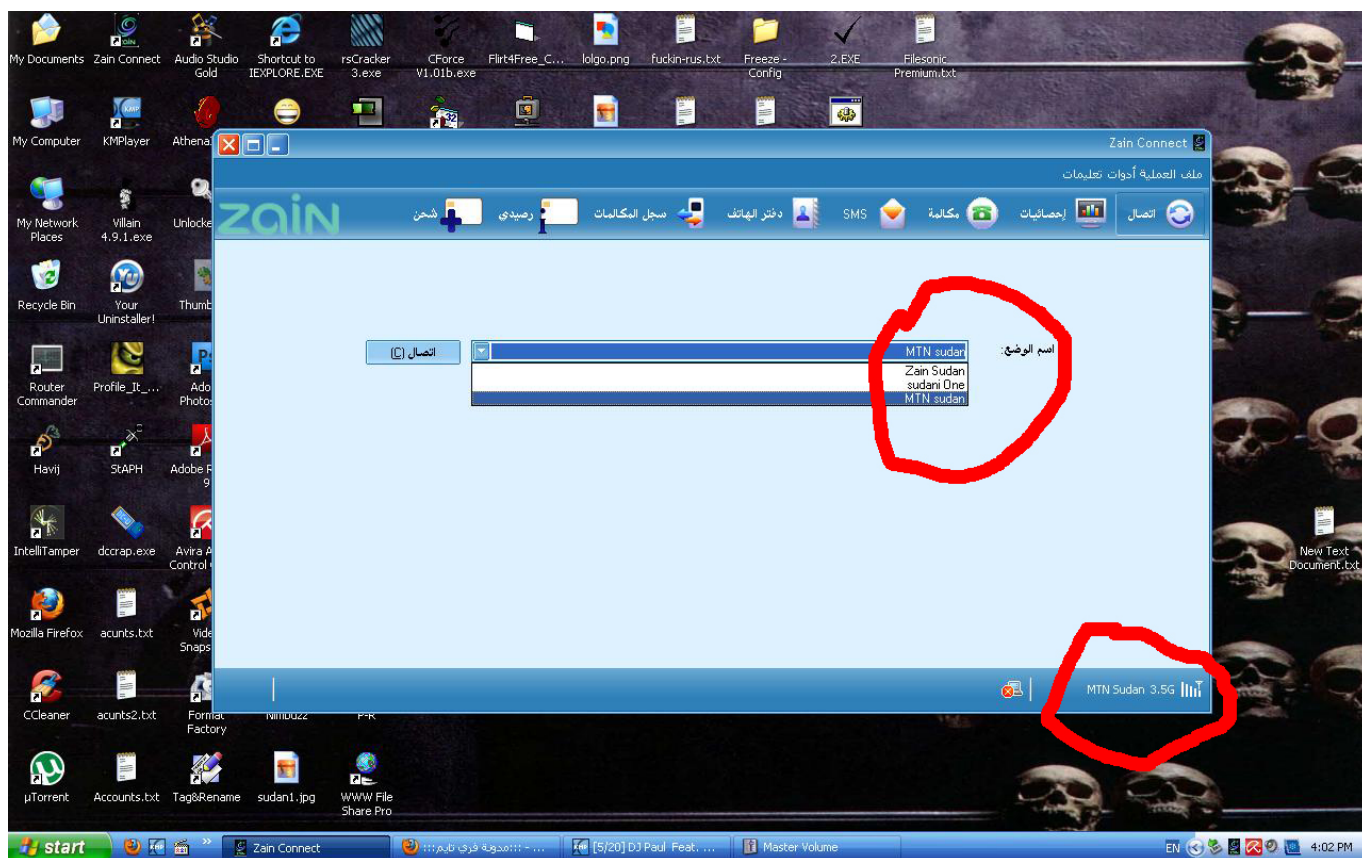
My Documents
Zain Connect
Audio Studio Gold
Shortcut to IEXPLORE.EXE
rsCracker 3.exe
CForce V1.01b.exe
Flirt4Free_C...
lolgo.png
fuckin-rus.txt
Freeze - Config
2.EXE
Filesonic Premium.txt

My Computer
KMPlayer
Athena

My Network Places
Villain 4.9.1.exe
Unlocke

Recycle Bin
Your Uninstaller!
Thumb

Router Commander
Profile_It_...
Ado Photos

Havij
StAPH
Adobe R 9

IntelliTamper
dccrap.exe
Avira A Control

Mozilla Firefox
acunts.txt
Vide Snaps

CCleaner
acunts2.txt
Format Factory
Nimbuzz
P-R

µTorrent
Accounts.txt
Tag&Rename
sudan1.jpg
WWW File Share Pro

New Text Document.txt

Zain Connect
ملف العملية أدوات تعليمات
zain
اتصال
إحصائيات
مكالمة
SMS
دفتر الهاتف
سجل المكالمات
رصيدي
شحن

اسم الوضع:
MTN sudan
Zain Sudan
sudani One
MTN sudan
اتصال (C)

MTN Sudan 3.5G

start
Zain Connect
:::مدونة فري تايم::: - ...
[5/20] DJ Paul Feat. ...
Master Volume
EN
4:02 PM